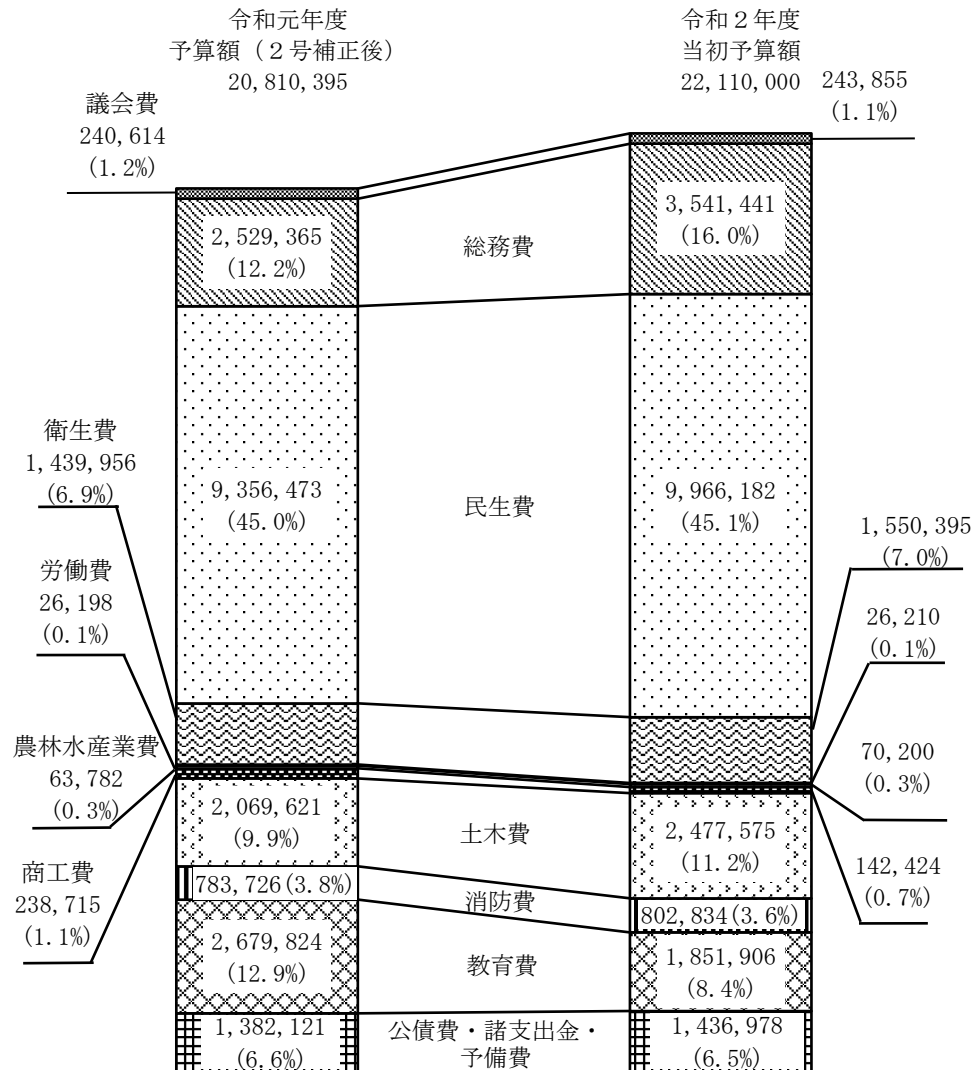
令和元年度
予算額（２号補正後）
20,810,395

令和２年度
当初予算額
22,110,000

243,855
(1.1%)

議会費
240,614
(1.2%)

2,529,365
(12.2%)

総務費

3,541,441
(16.0%)

衛生費
1,439,956
(6.9%)

9,356,473
(45.0%)

民生費

9,966,182
(45.1%)

1,550,395
(7.0%)

労働費
26,198
(0.1%)

26,210
(0.1%)

農林水産業費
63,782
(0.3%)

70,200
(0.3%)

2,069,621
(9.9%)

土木費

2,477,575
(11.2%)

142,424
(0.7%)

商工費
238,715
(1.1%)

783,726(3.8%)

消防費

802,834(3.6%)

2,679,824
(12.9%)

教育費

1,851,906
(8.4%)

1,382,121
(6.6%)

公債費・諸支出金・
予備費

1,436,978
(6.5%)